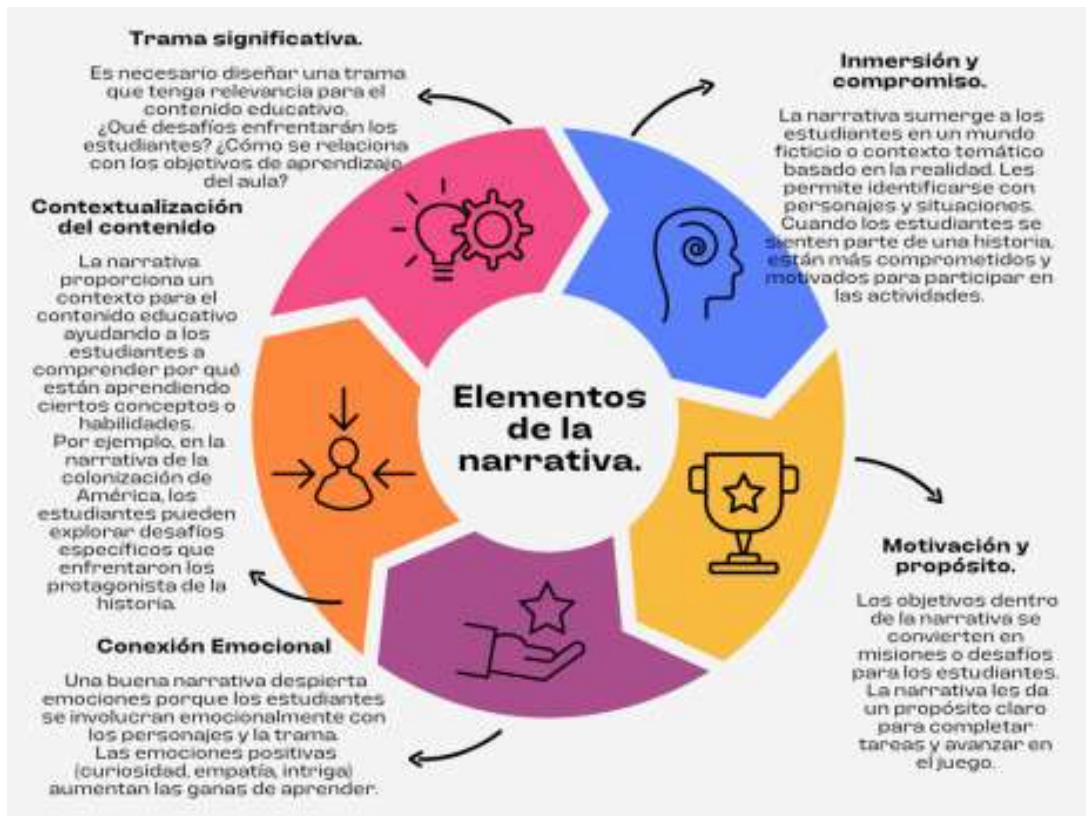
Trama significativa.

Es necesario diseñar una trama que tenga relevancia para el contenido educativo. ¿Qué desafíos enfrentarán los estudiantes? ¿Cómo se relaciona con los objetivos de aprendizaje del aula?

Inmersión y compromiso.

La narrativa sumerge a los estudiantes en un mundo ficticio o contexto temático basado en la realidad. Les permite identificarse con personajes y situaciones. Cuando los estudiantes se sienten parte de una historia, están más comprometidos y motivados para participar en las actividades.

Contextualización del contenido

La narrativa proporciona un contexto para el contenido educativo ayudando a los estudiantes a comprender por qué están aprendiendo ciertos conceptos o habilidades. Por ejemplo, en la narrativa de la colonización de América, los estudiantes pueden explorar desafíos específicos que enfrentaron los protagonista de la historia.

Elementos de la narrativa.

Motivación y propósito.

Los objetivos dentro de la narrativa se convierten en misiones o desafíos para los estudiantes. La narrativa les da un propósito claro para completar tareas y avanzar en el juego.

Conexión Emocional

Una buena narrativa despierta emociones porque los estudiantes se involucran emocionalmente con los personajes y la trama. Las emociones positivas (curiosidad, empatía, intriga) aumentan las ganas de aprender.